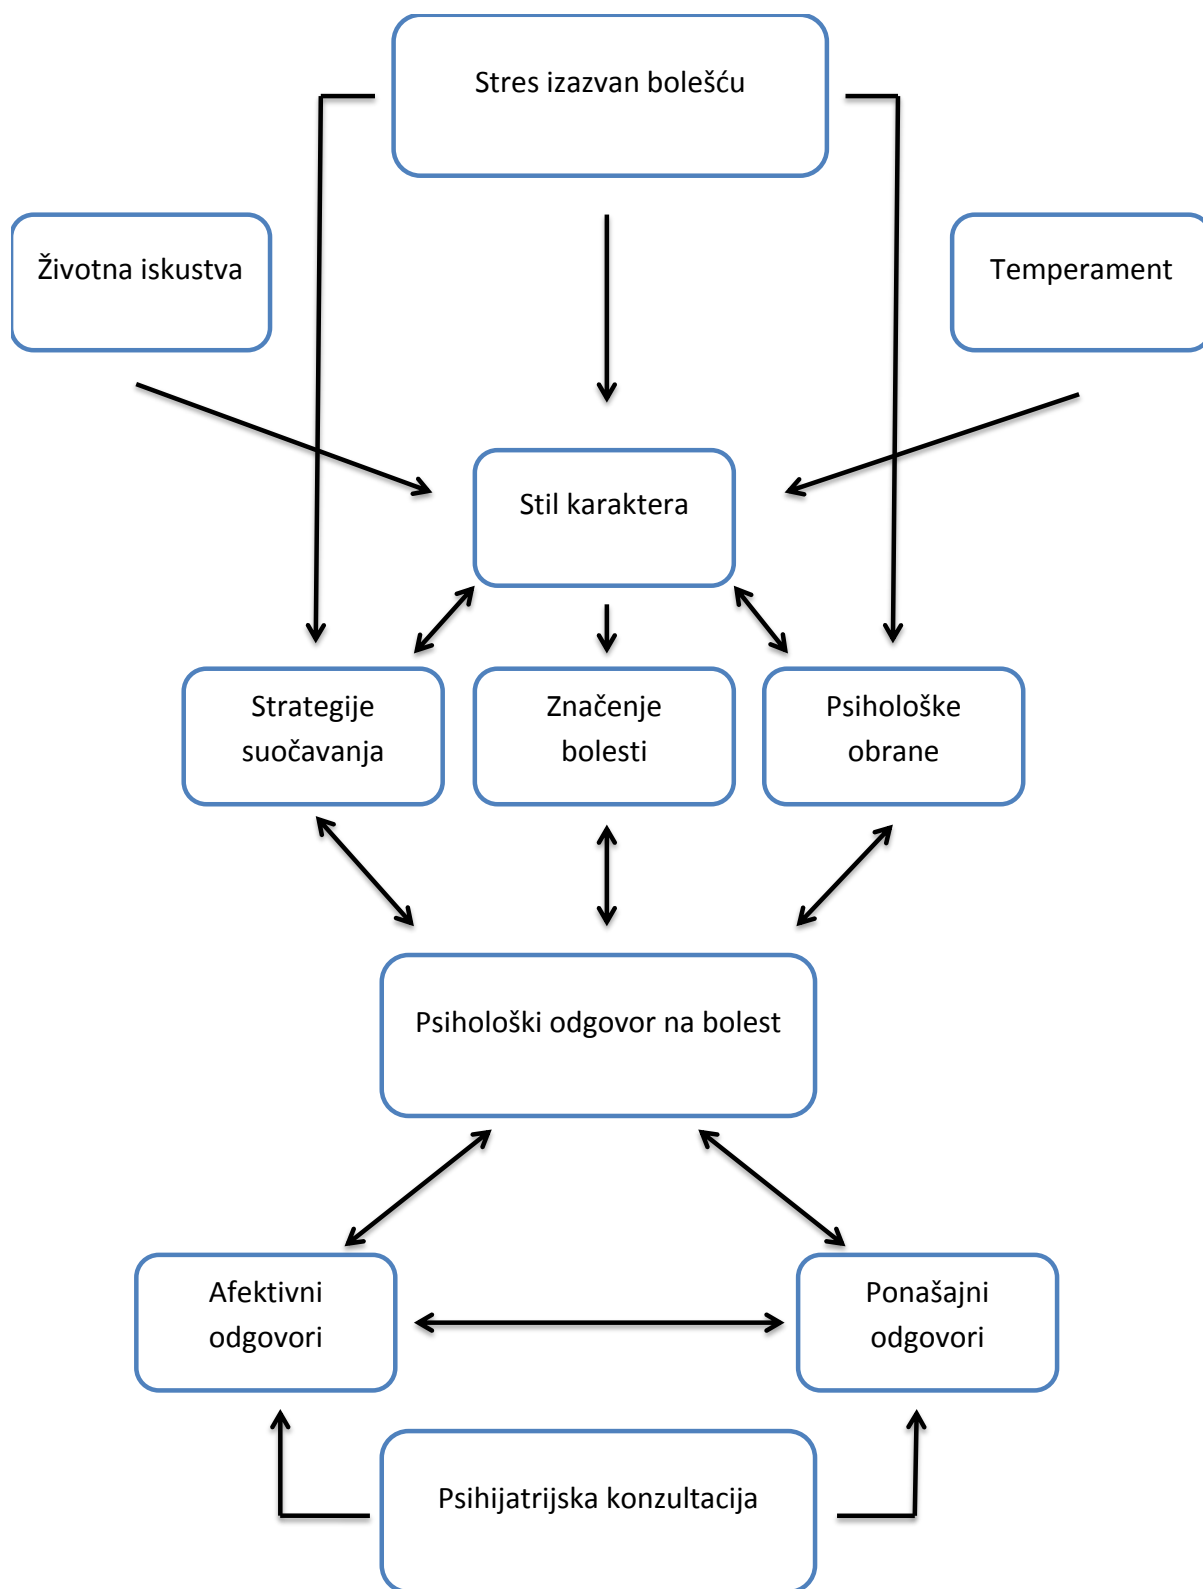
Stres izazvan bolešću

Životna iskustva

Temperament

Stil karaktera

Strategije suočavanja

Značenje bolesti

Psihološke obrane

Psihološki odgovor na bolest

Afektivni odgovori

Ponašajni odgovori

Psihijatrijska konzultacija